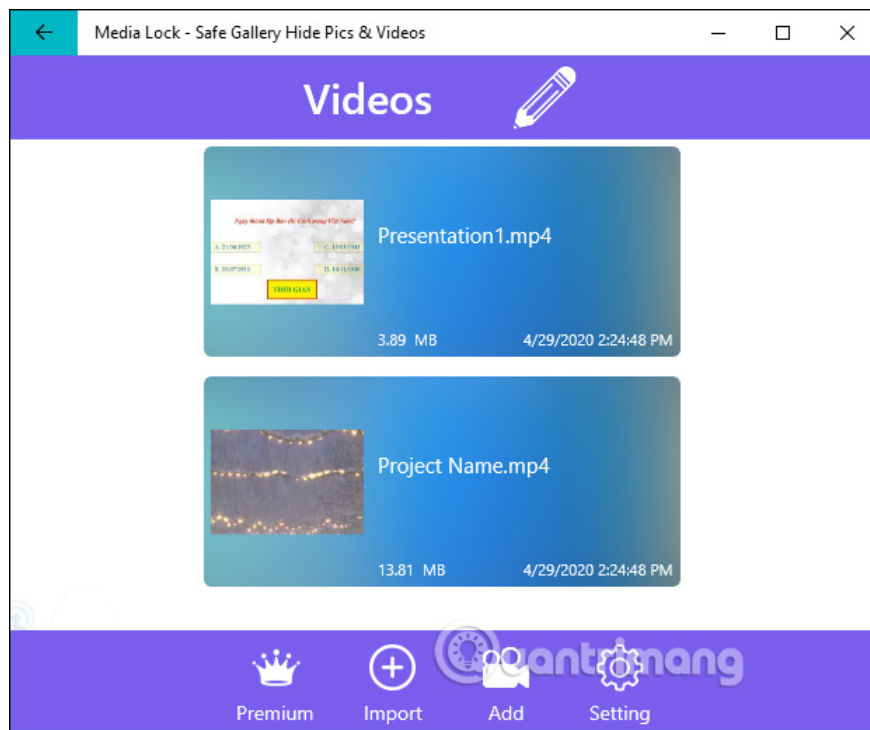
Media Lock - Safe Gallery Hide Pics & Videos

Videos

Ngày thành lập Đảng Cộng sản Việt Nam?
A. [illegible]
C. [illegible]
B. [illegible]
D. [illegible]
THỜI GIAN

Presentation1.mp4
3.89 MB
4/29/2020 2:24:48 PM

Project Name.mp4
13.81 MB
4/29/2020 2:24:48 PM

Premium
Import
Add
Setting

Quantrimang